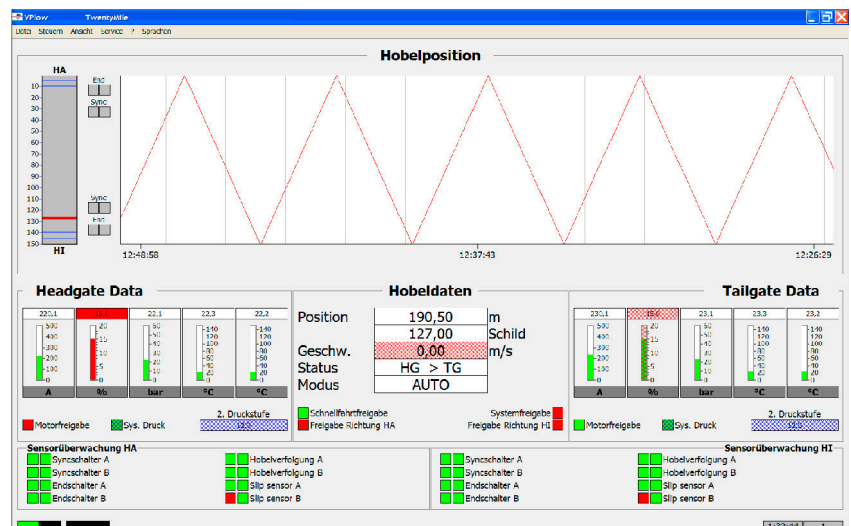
VPlow TwentyMile

Datei Steuern Ansicht Service ? Sprachen

Hobelposition

HA

End

Sync

10
20
30
40
50
60
70
80
90
100
110
120
130
140
150

Sync

End

HI

12:48:58

12:37:43

12:26:29

Headgate Data

| 220,1 | 15,0 | 22,1 | 22,3 | 22,2 |
|---|---|---|---|---|
| A | % | bar | °C | °C |

Motorfreigabe

Sys. Druck

2. Druckstufe

Hobeldaten

| Position | 190,50 | m |
|---|---|---|
| | 127,00 | Schild |
| Geschw. | 0,00 | m/s |
| Status | HG > TG | |
| Modus | AUTO | |

Schnellfahrtfreigabe

Freigabe Richtung HA

Systemfreigabe

Freigabe Richtung HI

Tailgate Data

| 230,1 | 15,0 | 23,1 | 23,3 | 23,2 |
|---|---|---|---|---|
| A | % | bar | °C | °C |

Motorfreigabe

Sys. Druck

2. Druckstufe

Sensorüberwachung HA

Syncschalter A

Syncschalter B

Endschalter A

Endschalter B

Hobelverfolgung A

Hobelverfolgung B

Slip sensor A

Slip sensor B

Sensorüberwachung HI

Syncschalter A

Syncschalter B

Endschalter A

Endschalter B

Hobelverfolgung A

Hobelverfolgung B

Slip sensor A

Slip sensor B